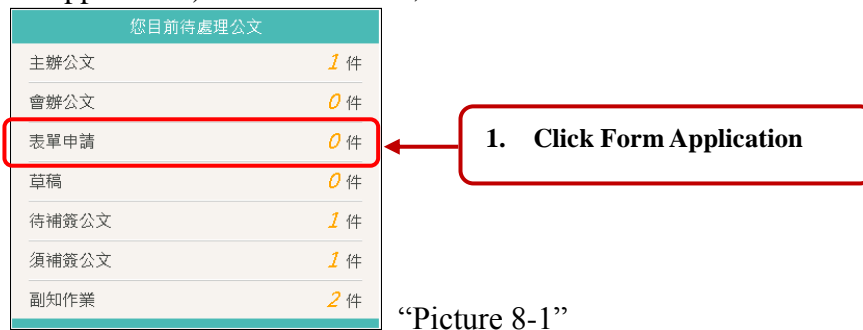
您目前待處理公文

| | |
|---|---|
| 主辦公文 | 1 件 |
| 會辦公文 | 0 件 |
| 表單申請 | 0 件 |
| 草稿 | 0 件 |
| 待補簽公文 | 1 件 |
| 須補簽公文 | 1 件 |
| 副知作業 | 2 件 |

1. Click Form Application

“Picture 8-1”